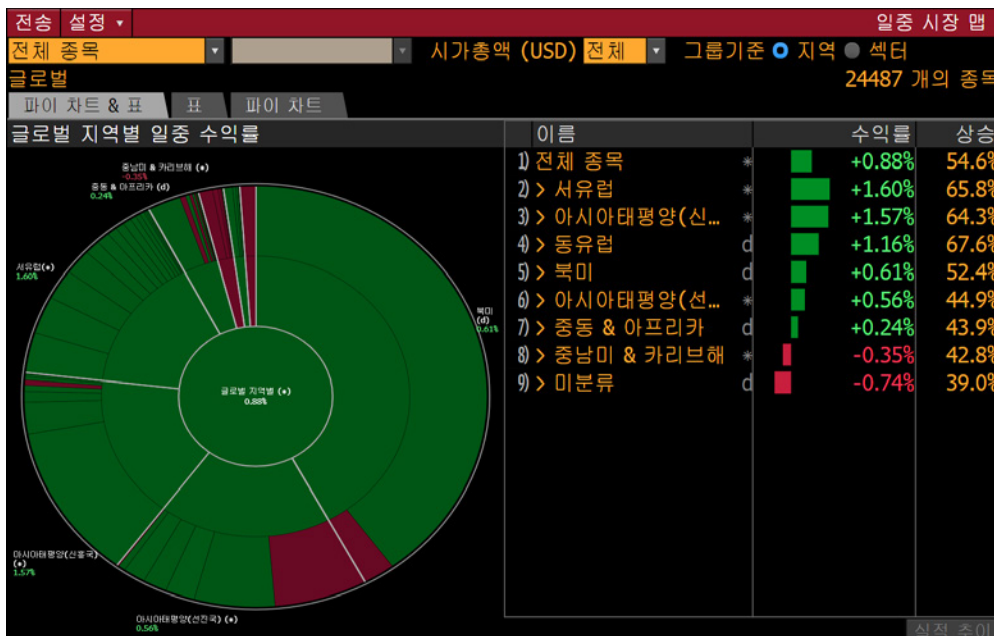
전송 설정 ▾ 일중 시장 맵

전체 종목 ▾ ▾ 시가총액 (USD) 전체 ▾ 그룹기준 지역 섹터

글로벌 24487 개의 종목

파이 차트 & 표 | 표 | 파이 차트

글로벌 지역별 일중 수익률

중남미 & 카리브해 (•)
-0.35%

중동 & 아프리카 (d)
0.24%

서유럽 (•)
1.60%

북미
(d)
0.61%

글로벌 지역별 (•)
0.88%

아시아태평양(신흥국)
(•)
1.57%

아시아태평양(선진국) (•)
0.56%

| | 이름 | | | 수익률 | 상승 |
|---|---|---|---|---|---|
| 1) | 전체 종목 | * | | +0.88% | 54.6% |
| 2) | > 서유럽 | * | | +1.60% | 65.8% |
| 3) | > 아시아태평양(신… | * | | +1.57% | 64.3% |
| 4) | > 동유럽 | d | | +1.16% | 67.6% |
| 5) | > 북미 | d | | +0.61% | 52.4% |
| 6) | > 아시아태평양(선… | * | | +0.56% | 44.9% |
| 7) | > 중동 & 아프리카 | d | | +0.24% | 43.9% |
| 8) | > 중남미 & 카리브해 | * | | -0.35% | 42.8% |
| 9) | > 미분류 | d | | -0.74% | 39.0% |

실적 추이